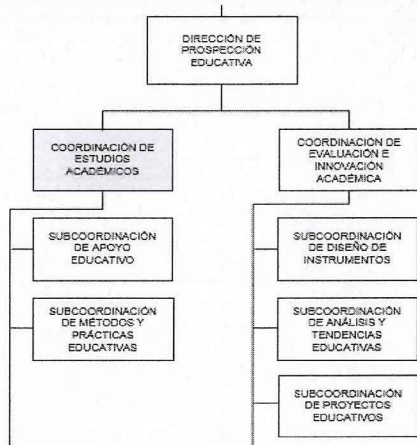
DIRECCIÓN DE PROSPECCIÓN EDUCATIVA

COORDINACIÓN DE ESTUDIOS ACADÉMICOS

SUBCOORDINACIÓN DE APOYO EDUCATIVO

SUBCOORDINACIÓN DE MÉTODOS Y PRÁCTICAS EDUCATIVAS

COORDINACIÓN DE EVALUACIÓN E INNOVACIÓN ACADÉMICA

SUBCOORDINACIÓN DE DISEÑO DE INSTRUMENTOS

SUBCOORDINACIÓN DE ANÁLISIS Y TENDENCIAS EDUCATIVAS

SUBCOORDINACIÓN DE PROYECTOS EDUCATIVOS